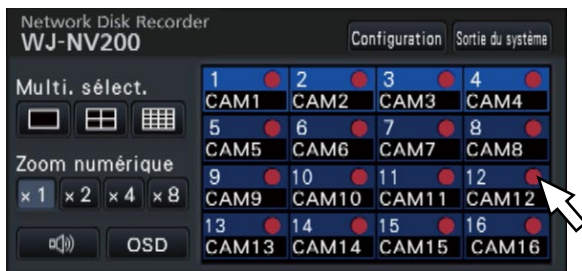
Network Disk Recorder
WJ-NV200

Configuration
Sortie du système

Multi. sélect.

Zoom numérique
×1 ×2 ×4 ×8

OSD

1
CAM1
2
CAM2
3
CAM3
4
CAM4
5
CAM5
6
CAM6
7
CAM7
8
CAM8
9
CAM9
10
CAM10
11
CAM11
12
CAM12
13
CAM13
14
CAM14
15
CAM15
16
CAM16